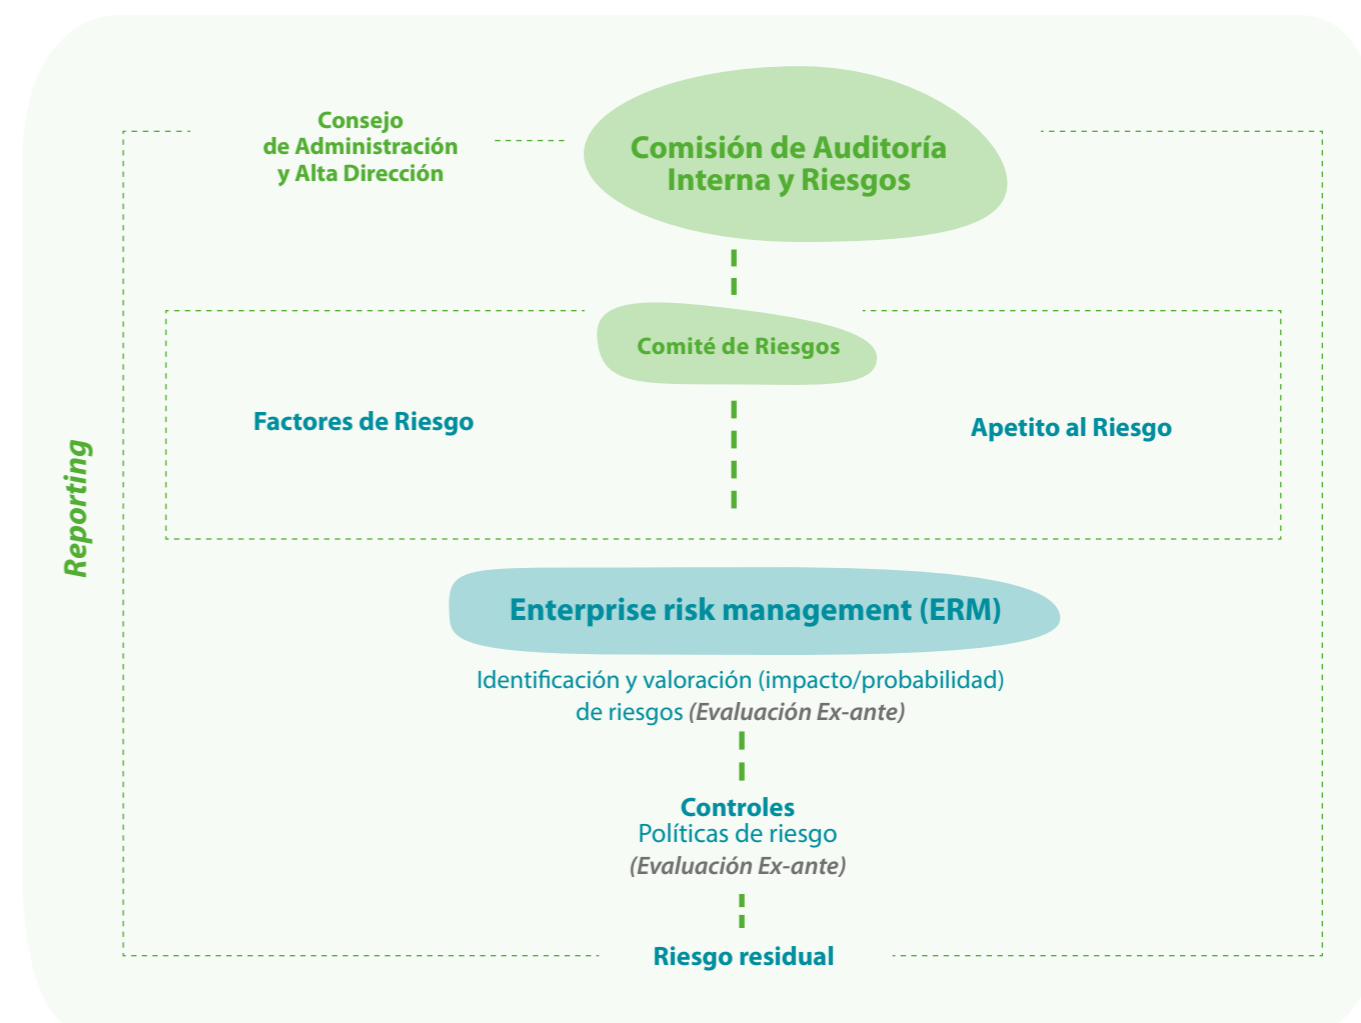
Reporting

Consejo de Administración y Alta Dirección

Comisión de Auditoría Interna y Riesgos

Comité de Riesgos

Factores de Riesgo

Apetito al Riesgo

Enterprise risk management (ERM)

Identificación y valoración (impacto/probabilidad) de riesgos (Evaluación Ex-ante)

Controles
Políticas de riesgo
(Evaluación Ex-ante)

Riesgo residual